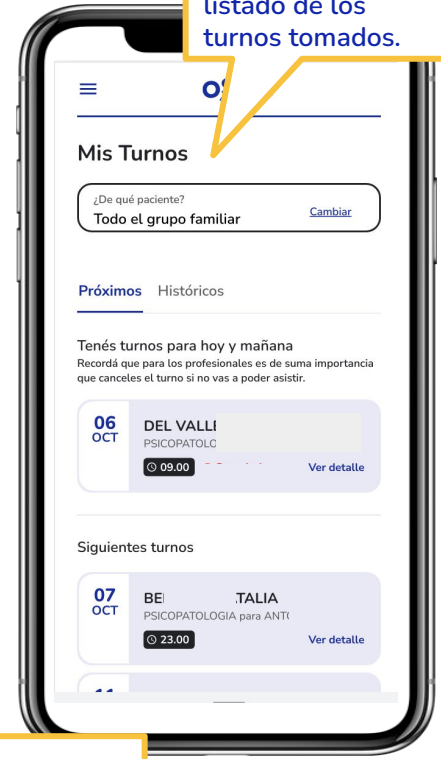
listado de los turnos tomados.

OS

Mis Turnos

¿De qué paciente?
Todo el grupo familiar
Cambiar

Próximos Históricos

Tenés turnos para hoy y mañana
Recordá que para los profesionales es de suma importancia que canceles el turno si no vas a poder asistir.

06 OCT
DEL VALL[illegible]
PSICOPATOLO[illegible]
09.00
Ver detalle

Siguientes turnos

07 OCT
BE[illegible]TALIA
PSICOPATOLOGIA para ANT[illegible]
23.00
Ver detalle

11